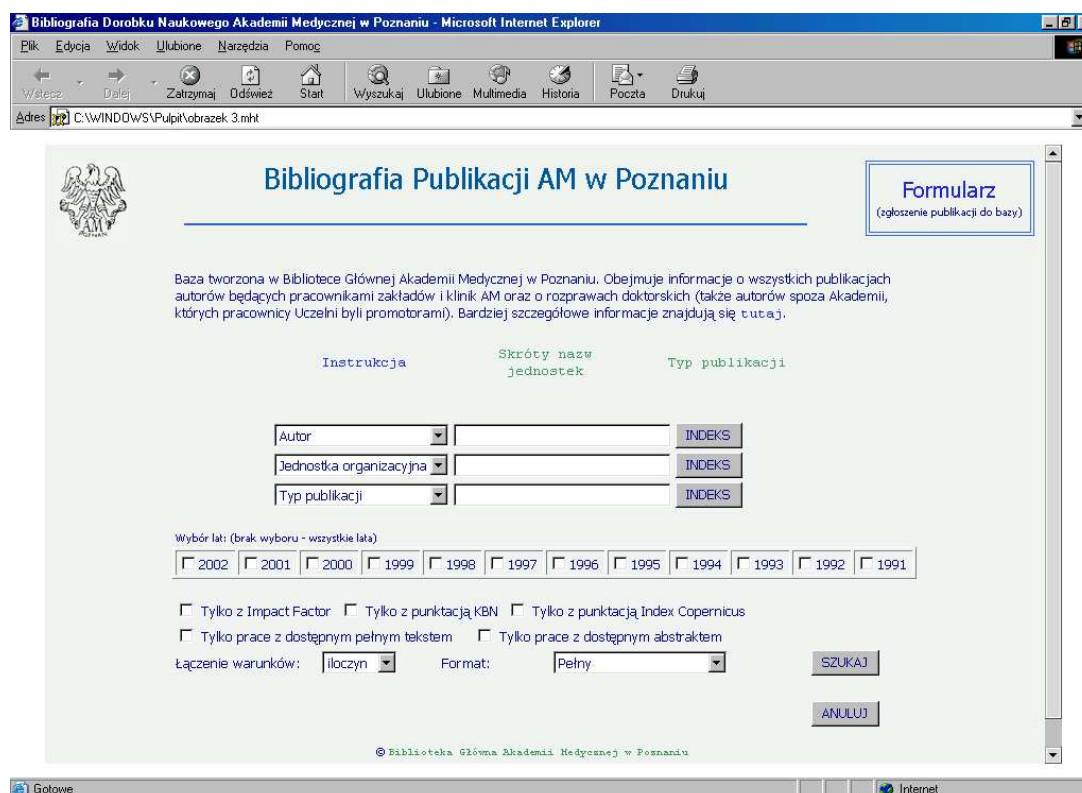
Bibliografia Dorobku Naukowego Akademii Medycznej w Poznaniu - Microsoft Internet Explorer

Plik Edycja Widok Ulubione Narzędzia Pomoc

Wstecz Dalej Zatrzymaj Odśwież Start Wyszukaj Ulubione Multimedia Historia Poczta Drukuj

Adres C:\WINDOWS\Pulpit\obrazek 3.mht

POZNAN

Bibliografia Publikacji AM w Poznaniu

Formularz
(zgłoszenie publikacji do bazy)

Baza tworzona w Bibliotece Głównej Akademii Medycznej w Poznaniu. Obejmuje informacje o wszystkich publikacjach autorów będących pracownikami zakładów i klinik AM oraz o rozprawach doktorskich (także autorów spoza Akademii, których pracownicy Uczelni byli promotorami). Bardziej szczegółowe informacje znajdują się tutaj.

Instrukcja

Skróty nazw jednostek

Typ publikacji

Autor INDEKS

Jednostka organizacyjna INDEKS

Typ publikacji INDEKS

Wybór lat: (brak wyboru - wszystkie lata)

2002 2001 2000 1999 1998 1997 1996 1995 1994 1993 1992 1991

Tylko z Impact Factor Tylko z punktacją KBN Tylko z punktacją Index Copernicus

Tylko prace z dostępnym pełnym tekstem Tylko prace z dostępnym abstraktem

Łączenie warunków: iloczyn Format: Pełny SZUKAJ

ANULUJ

© Biblioteka Główna Akademii Medycznej w Poznaniu

Gotowe

Internet